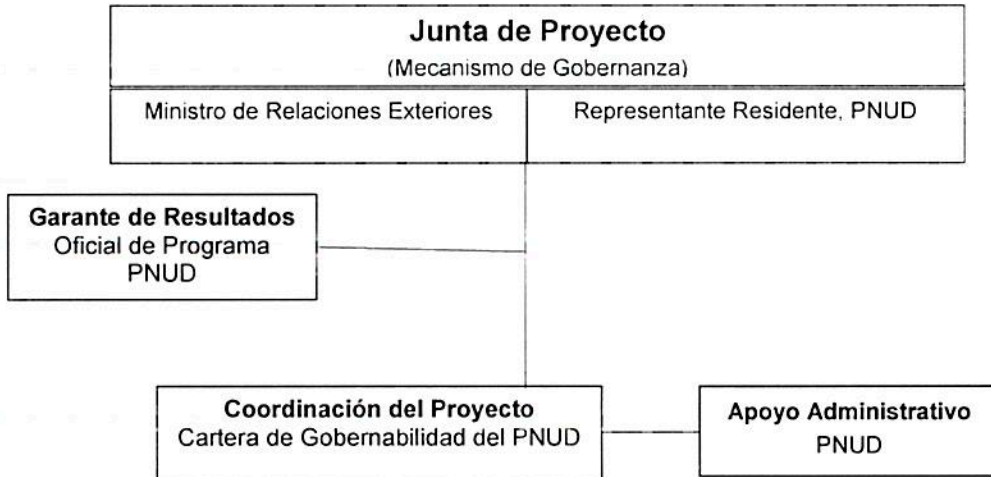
Junta de Proyecto
(Mecanismo de Gobernanza)

Ministro de Relaciones Exteriores

Representante Residente, PNUD

Garante de Resultados
Oficial de Programa
PNUD

Coordinación del Proyecto
Cartera de Gobernabilidad del PNUD

Apoyo Administrativo
PNUD